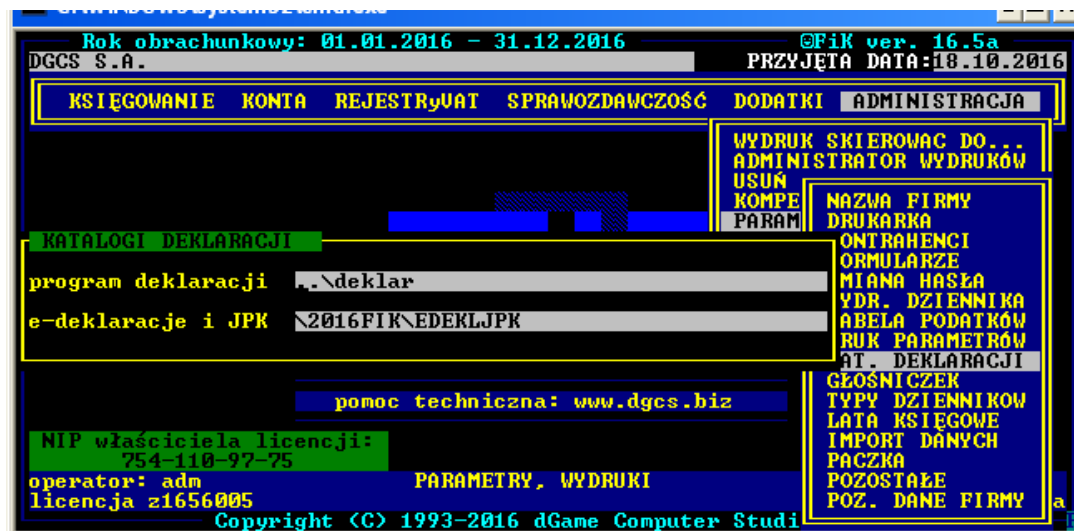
Rok obrachunkowy: 01.01.2016 – 31.12.2016
©FiK ver. 16.5a
DGCS S.A.
PRZYJĘTA DATA:18.10.2016

KSIĘGOWANIE KONTA REJESTRyVAT SPRAWOZDAWCZOŚĆ DODATKI ADMINISTRACJA

WYDRUK SKIEROWAĆ DO...
ADMINISTRATOR WYDRUKÓW
USUŃ
KOMPE
PARAM

NAZWA FIRMY
DRUKARKA
ONTRAHENCI
ORMULARZE
MIANA HASŁA
YDR. DZIENNIKA
ABELA PODATKÓW
RUK PARAMETRÓW
AT. DEKLARACJI
GŁOŚNICZEK
TYPY DZIENNIKÓW
LATA KSIĘGOWE
IMPORT DANYCH
PACZKA
POZOSTAŁE
POZ. DANE FIRMY

KATALOGI DEKLARACJI
program deklaracji ..\deklar
e-deklaracje i JPK \2016FIK\EDEKLJPK

pomoc techniczna: www.dgcs.biz

NIP właściciela licencji:
754-110-97-75
operator: adm
PARAMETRY, WYDRUKI
licencja z1656005
Copyright (C) 1993-2016 dGame Computer Studi